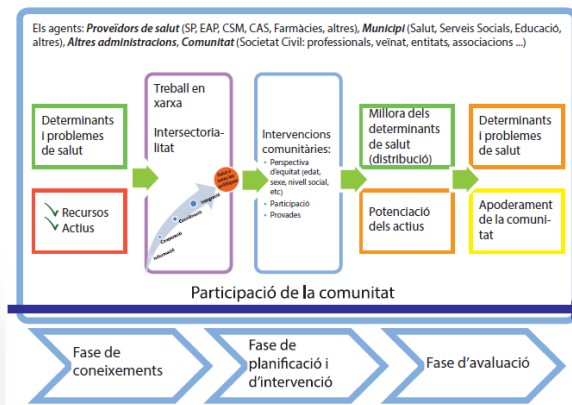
Els agents: ***Proveïdors de salut*** (SP, EAP, CSM, CAS, Farmàcies, altres), ***Municipi*** (Salut, Serveis Socials, Educació, altres), ***Altres administracions***, ***Comunitat*** (Societat Civil: professionals, veïnat, entitats, associacions ...)

Determinants i problemes de salut

Recursos Actius

Treball en xarxa

Intersectorialitat

Informació

Cooperació

Coordinació

Integració

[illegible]

Intervencions comunitàries:
- Perspectiva d'equitat (edat, sexe, nivell social, etc)
- Participació
- Provades

Millora dels determinants de salut (distribució)

Potenciació dels actius

Determinants i problemes de salut

Apoderament de la comunitat

Participació de la comunitat

Fase de coneixements

Fase de planificació i d'intervenció

Fase d'avaluació